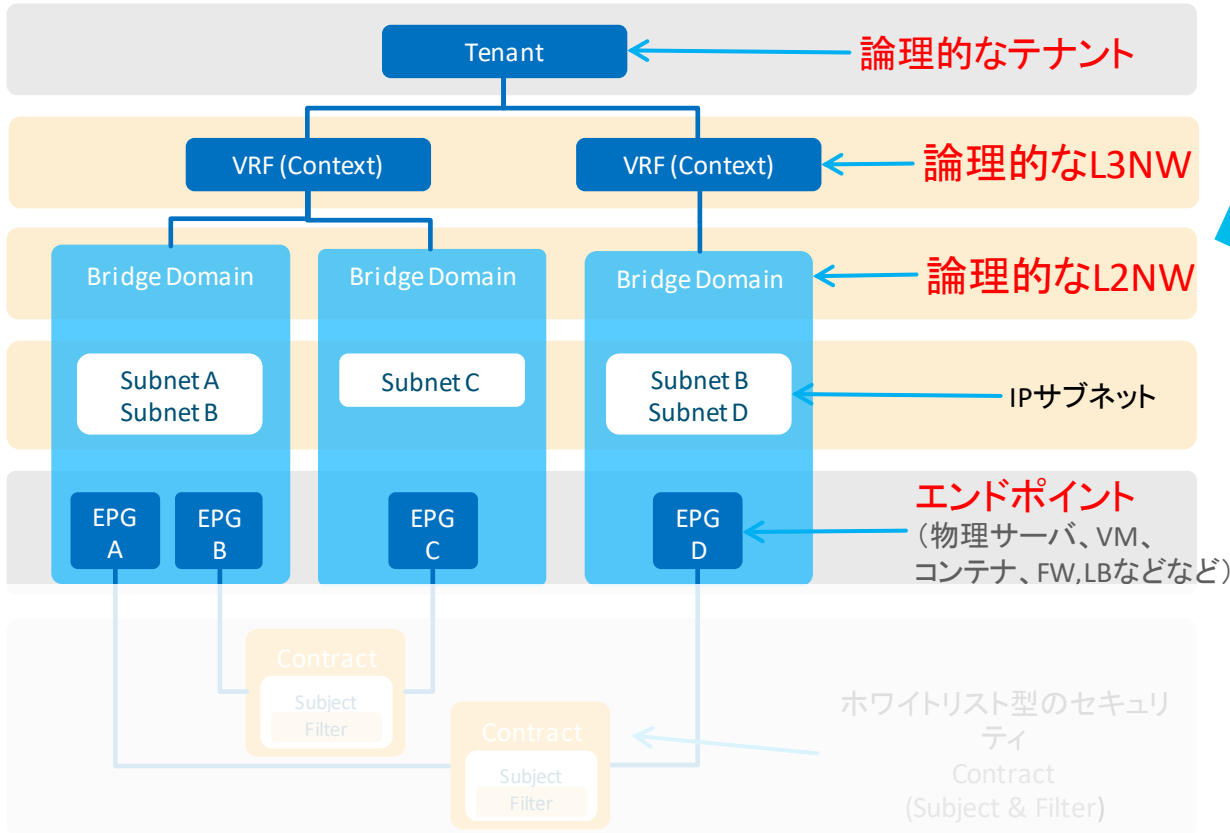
Tenant

論理的なテナント

VRF (Context)

VRF (Context)

論理的なL3NW

Bridge Domain

Bridge Domain

Bridge Domain

論理的なL2NW

Subnet A
Subnet B

Subnet C

Subnet B
Subnet D

IPサブネット

EPG
A

EPG
B

EPG
C

EPG
D

エンドポイント
（物理サーバ、VM、コンテナ、FW,LBなどなど）

Contract
Subject
Filter

Contract
Subject
Filter

ホワイトリスト型のセキュリティ
Contract
(Subject & Filter)